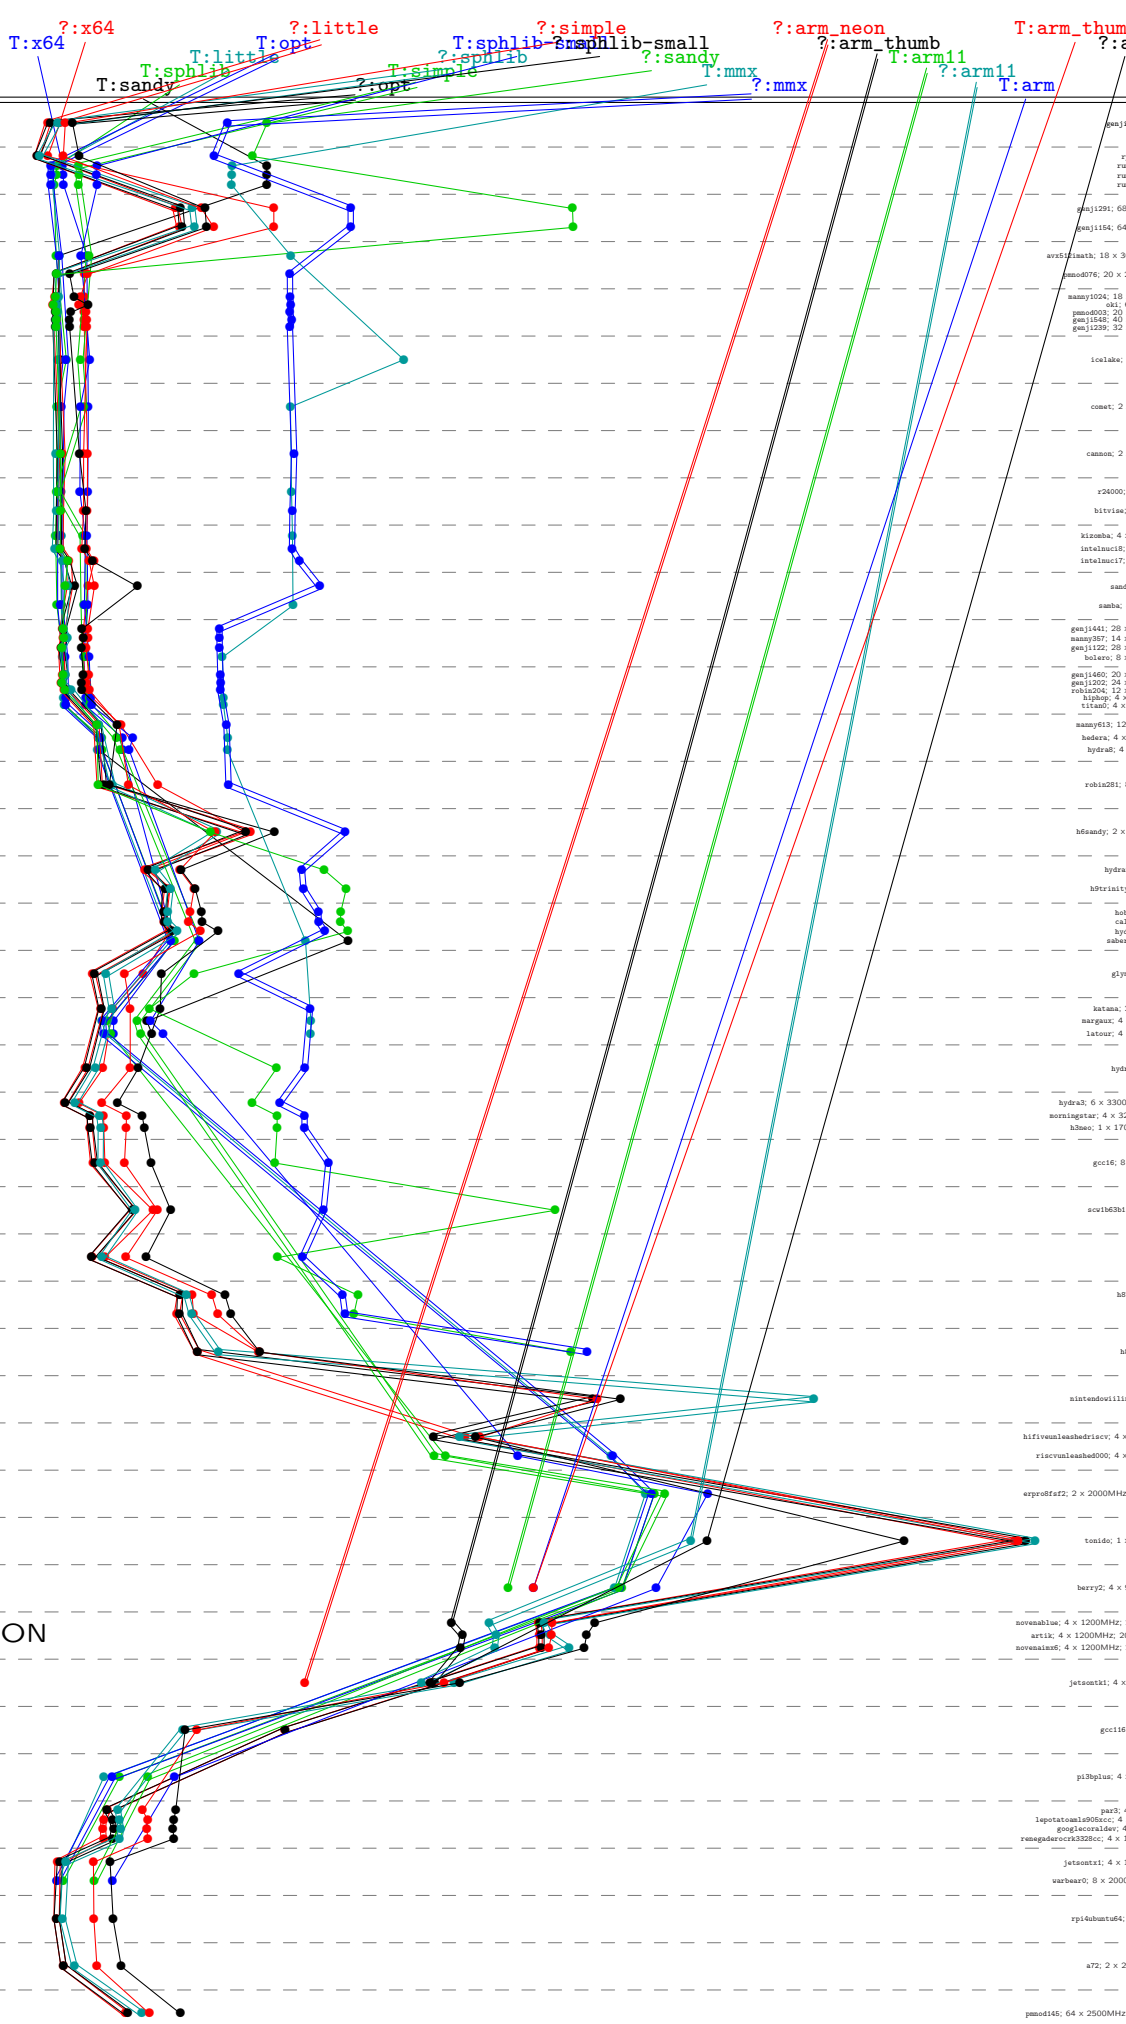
?:x64
?:little
?:simple
?:arm_neon
T:arm_thum
?:a
T:x64
T:opt
T:sphlib-small
?:sphlib-small
?:arm_thumb
T:little
?:sphlib
?:sandy
T:arm11
?:arm11
T:sphlib
T:simple
T:mmx
T:sandy
?:opt
?:mmx
T:arm

genji291; 68
genji154; 64
avx512imath; 18 x 3
pmod076; 20 x
manny1024; 18
oki;
pmod003; 20
genji548; 40
genji239; 32
icelake;
comet; 2
cannon; 2
r24000;
bitvise;
kizomba; 4
intelnuci8;
intelnuci7;
samba;
genji441; 28
manny357; 14
genji122; 28
bolero; 8
genji460; 20
genji202; 24
robin204; 12
hiphop; 4 x
titan0; 4 x
manny613; 12
hedera; 4
hydra8; 4
robin281;
h6sandy; 2 x
hydra
h9trinity
katana;
margaux; 4
latour; 4
hydra3; 6 x 3300
morningstar; 4 x 3
h3neo; 1 x 170
gcc16; 8
nintendowiiu
hifiveunleashedriscv; 4 x
riscvunleashed000; 4 x
erpro8fsf2; 2 x 2000MHz
tonido; 1
berry2; 4 x
novenablue; 4 x 1200MHz;
artik; 4 x 1200MHz;
novenaimx6; 4 x 1200MHz;
ON
jetsontk1; 4 x
gcc116
pi3bplus; 4
par3;
lepotatoamls905xcc; 4
googlecoraldev;
renegaderockrk3328cc; 4 x
jetsontx1; 4 x
warbear0; 8 x 2000
rpi4ubuntu64;
a72; 2 x 2
pmod145; 64 x 2500MHz